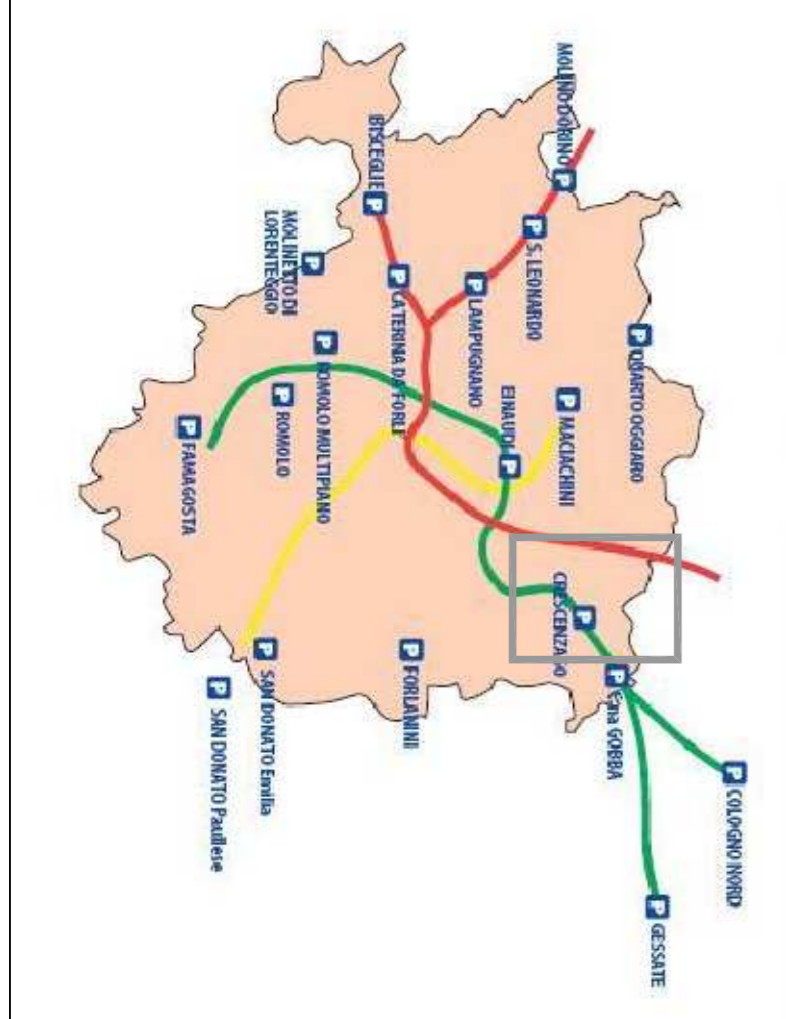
P MOLINO DORINO
P BISCEGLIE
P MOLINETTO DI LORENTEGGIO
P S. LEONARDO
P LAMPUGNANO
P CATERINA DA FORLÌ
P QUARTO OGGIARO
P ROMOLO MULTIPIANO
P ROMOLO
P FAMAGOSTA
P EINAUDI
P MACIACHINI
P CRESCENZAGO
P Cna GOBBA
P FORLANINI
P SAN DONATO Emilia
P SAN DONATO Paullese
P COLOGNO NORD
P GESSATE